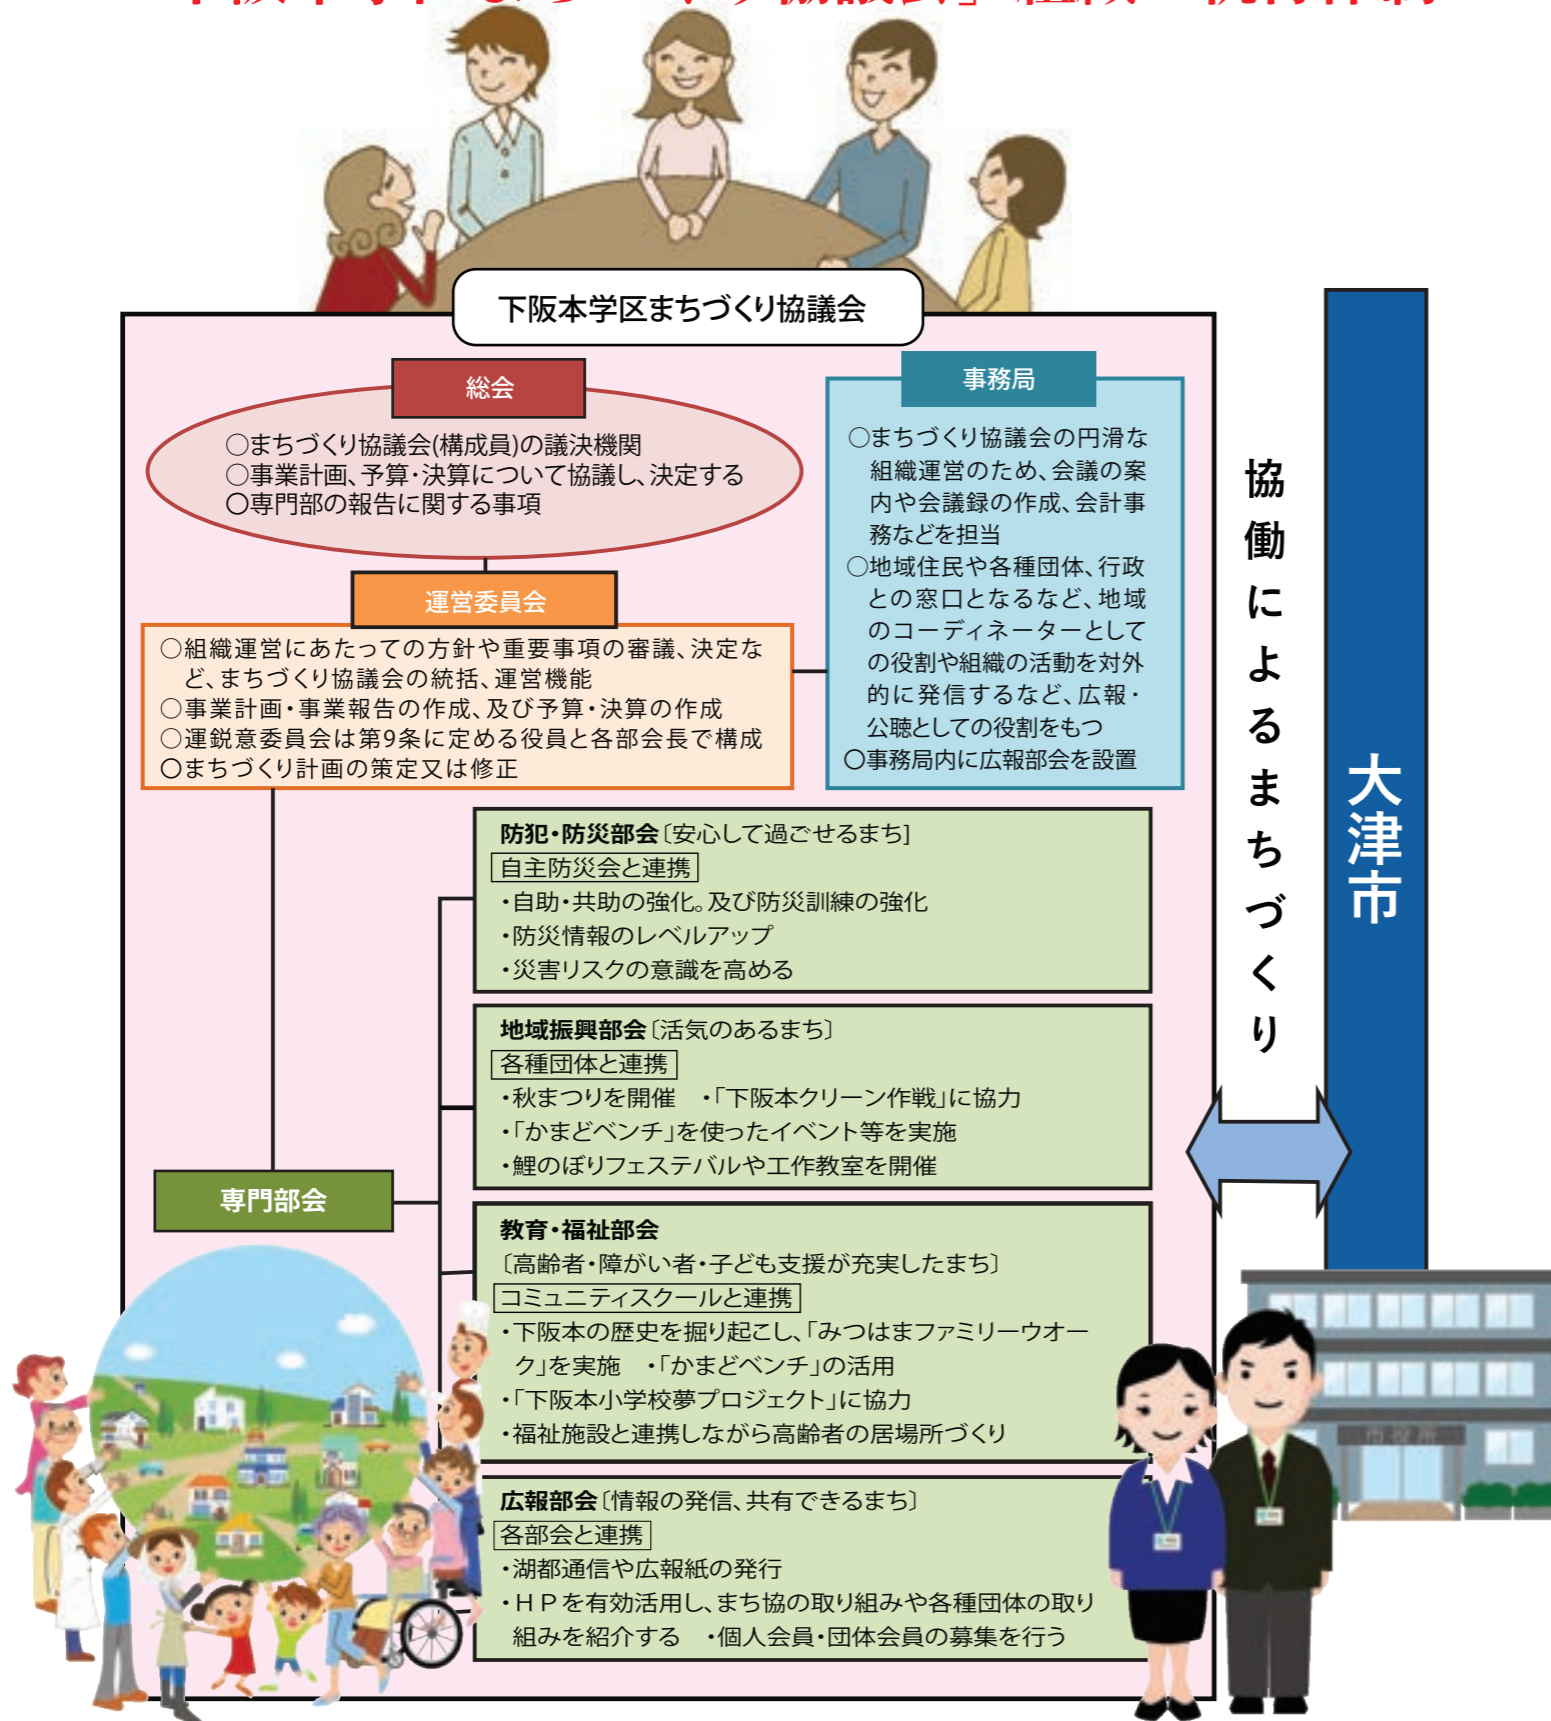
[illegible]

下阪本学区まちづくり協議会

総会

○まちづくり協議会(構成員)の議決機関
○事業計画、予算・決算について協議し、決定する
○専門部の報告に関する事項

事務局

○まちづくり協議会の円滑な組織運営のため、会議の案内や会議録の作成、会計事務などを担当
○地域住民や各種団体、行政との窓口となるなど、地域のコーディネーターとしての役割や組織の活動を対外的に発信するなど、広報・公聴としての役割をもつ
○事務局内に広報部会を設置

運営委員会

○組織運営にあたっての方針や重要事項の審議、決定など、まちづくり協議会の統括、運営機能
○事業計画・事業報告の作成、及び予算・決算の作成
○運鋭意委員会は第9条に定める役員と各部会長で構成
○まちづくり計画の策定又は修正

協働によるまちづくり

大津市

防犯・防災部会〔安心して過ごせるまち〕
自主防災会と連携
・自助・共助の強化。及び防災訓練の強化
・防災情報のレベルアップ
・災害リスクの意識を高める

地域振興部会〔活気のあるまち〕
各種団体と連携
・秋まつりを開催　・「下阪本クリーン作戦」に協力
・「かまどベンチ」を使ったイベント等を実施
・鯉のぼりフェステバルや工作教室を開催

専門部会

教育・福祉部会
〔高齢者・障がい者・子ども支援が充実したまち〕
コミュニティスクールと連携
・下阪本の歴史を掘り起こし、「みつはまファミリーウオーク」を実施　・「かまどベンチ」の活用
・「下阪本小学校夢プロジェクト」に協力
・福祉施設と連携しながら高齢者の居場所づくり

広報部会〔情報の発信、共有できるまち〕
各部会と連携
・湖都通信や広報紙の発行
・ＨＰを有効活用し、まち協の取り組みや各種団体の取り組みを紹介する　・個人会員・団体会員の募集を行う

市役所